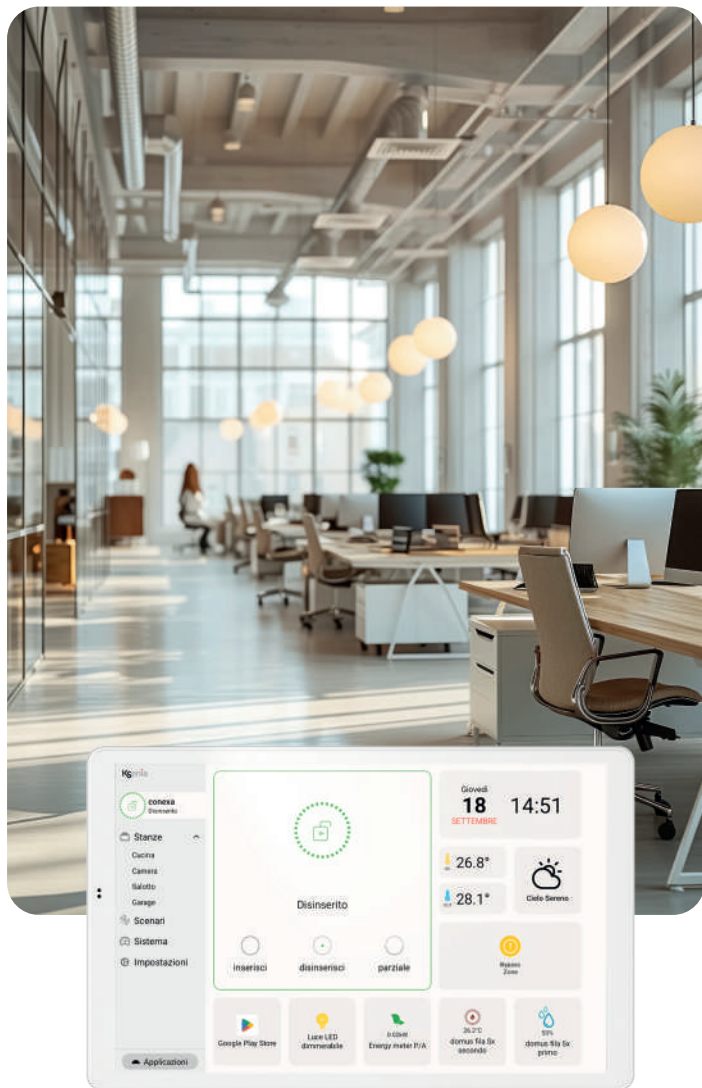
Ksenia

conexa
Disinserito

Stanze
Cucina
Camera
Salotto
Garage
Scenari
Sistema
Impostazioni

Applicazioni

Disinserito

inserisci
disinserisci
parziale

Giovedì
18
SETTEMBRE
14:51

26.8°
28.1°
Cielo Sereno

Ripristino Zone

Google Play Store
Luce LED dimmerabile
0.00kW
Energy meter P/A
26.2°C
domus fila 5x secondo
59%
domus fila 5x primo